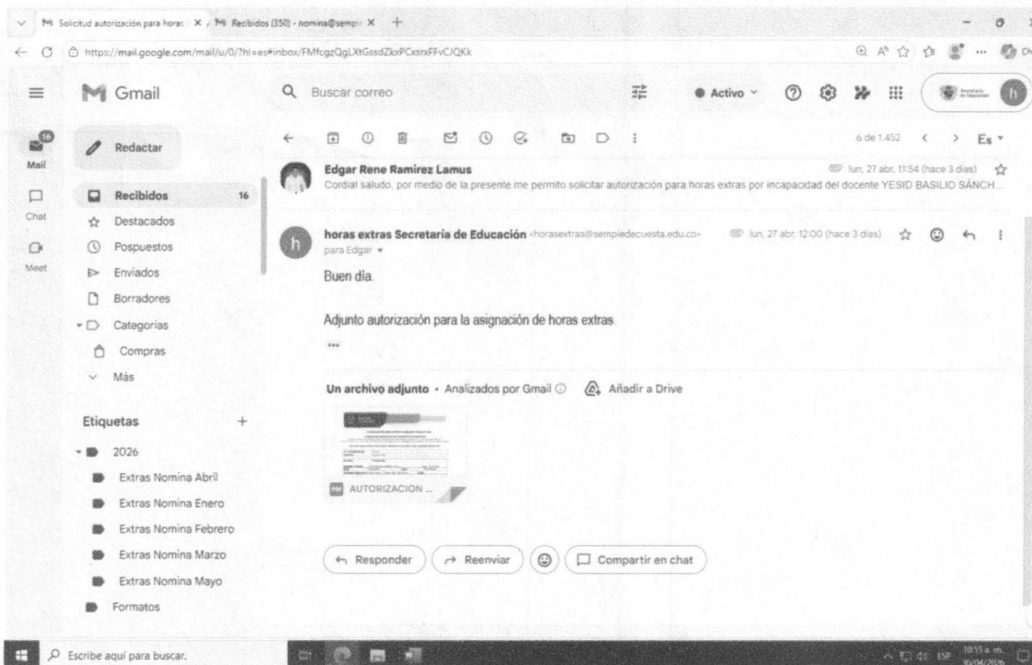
Solicitud autorización para horas X | Recibidos (350) - nomina@sempi X +

https://mail.google.com/mail/u/0/?hl=es#inbox/FMfcgzQgLXtGssdZlxPCxsnxFFvCJQKk

Gmail

Buscar correo

Activo

Mail 16
Chat
Meet

Redactar

Recibidos 16
Destacados
Pospuestos
Enviados
Borradores
Categorías
Compras
Más

Etiquetas +
2026
Extras Nomina Abril
Extras Nomina Enero
Extras Nomina Febrero
Extras Nomina Marzo
Extras Nomina Mayo
Formatos

6 de 1.452 Es

Edgar Rene Ramirez Lamus
lun, 27 abr, 11:54 (hace 3 días)
Cordial saludo, por medio de la presente me permito solicitar autorización para horas extras por incapacidad del docente YESID BASILIO SÁNCH...

horas extras Secretaria de Educación <horasextras@sempiedecuesta.edu.co>
lun, 27 abr, 12:00 (hace 3 días)
para Edgar

Buen día.

Adjunto autorización para la asignación de horas extras.

...

Un archivo adjunto • Analizados por Gmail
Añadir a Drive

AUTORIZACION ...

Responder
Reenviar
Compartir en chat

Escribe aquí para buscar.
ESP 10:15 a. m. 30/04/2026